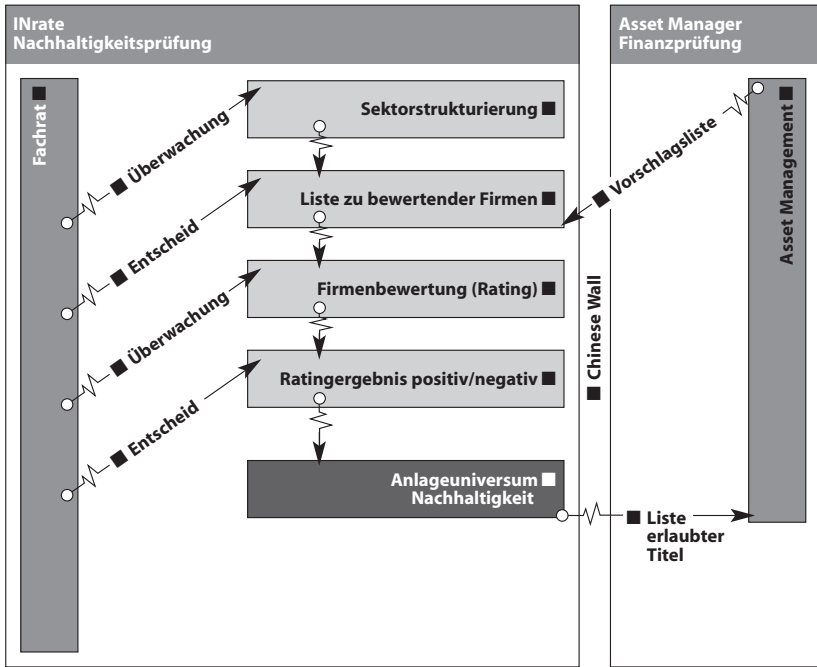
INrate
Nachhaltigkeitsprüfung

Asset Manager
Finanzprüfung

Fachrat ■

■ Überwachung

■ Entscheid

■ Überwachung

■ Entscheid

Sektorstrukturierung ■

Liste zu bewertender Firmen ■

Firmenbewertung (Rating) ■

Ratingergebnis positiv/negativ ■

Anlageuniversum ■
Nachhaltigkeit

■ Chinese Wall

■ Vorschlagsliste

Asset Management ■

■ Liste erlaubter Titel